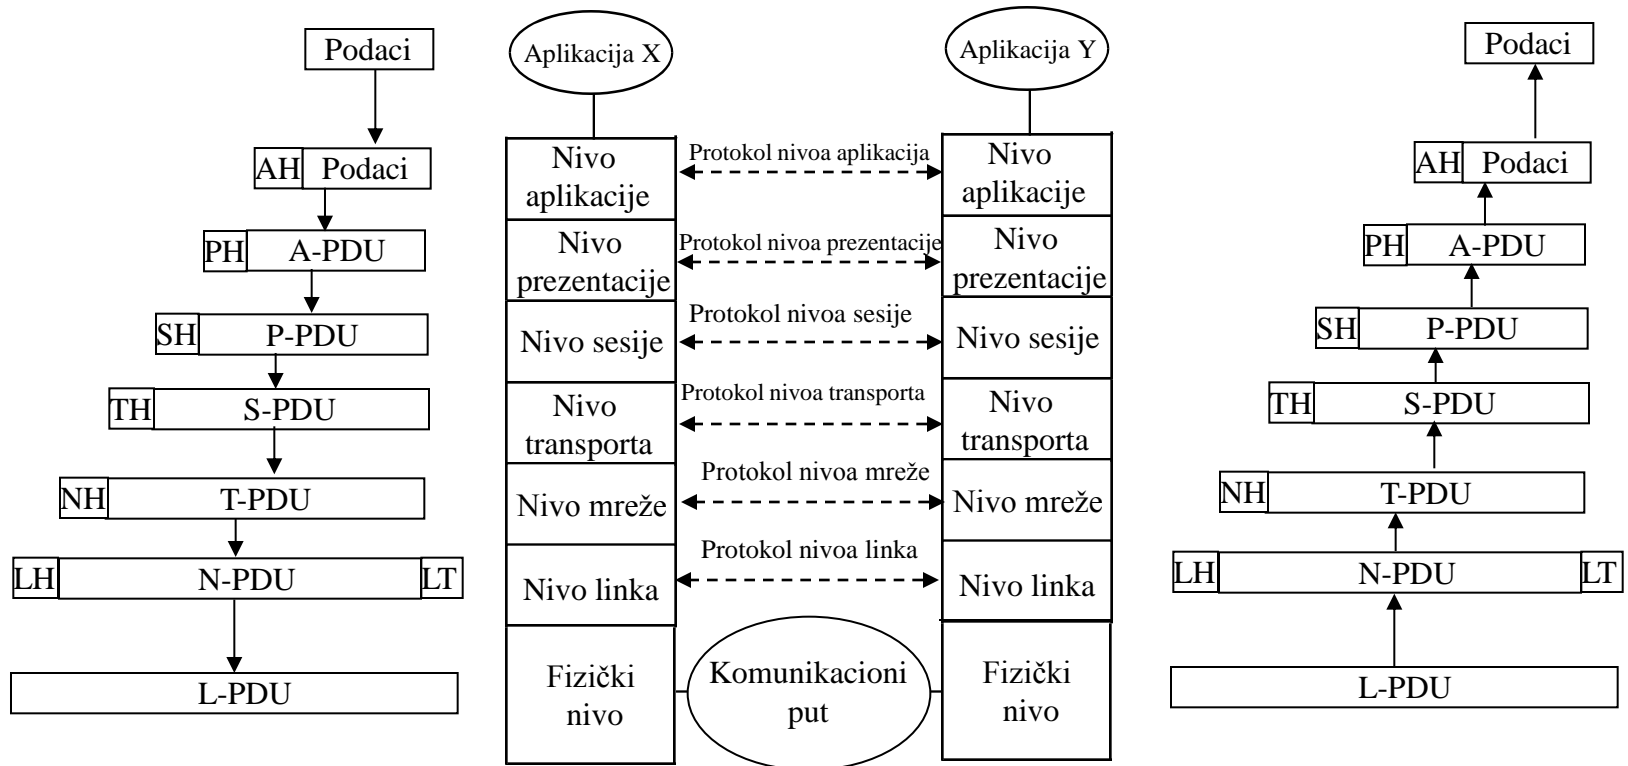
Podaci

AH Podaci

PH A-PDU

SH P-PDU

TH S-PDU

NH T-PDU

LH N-PDU LT

L-PDU

Aplikacija X

Aplikacija Y

Nivo aplikacije

Protokol nivoa aplikacija

Nivo aplikacije

Nivo prezentacije

Protokol nivoa prezentacije

Nivo prezentacije

Nivo sesije

Protokol nivoa sesije

Nivo sesije

Nivo transporta

Protokol nivoa transporta

Nivo transporta

Nivo mreže

Protokol nivoa mreže

Nivo mreže

Nivo linka

Protokol nivoa linka

Nivo linka

Fizički nivo

Komunikacioni put

Fizički nivo

Podaci

AH Podaci

PH A-PDU

SH P-PDU

TH S-PDU

NH T-PDU

LH N-PDU LT

L-PDU